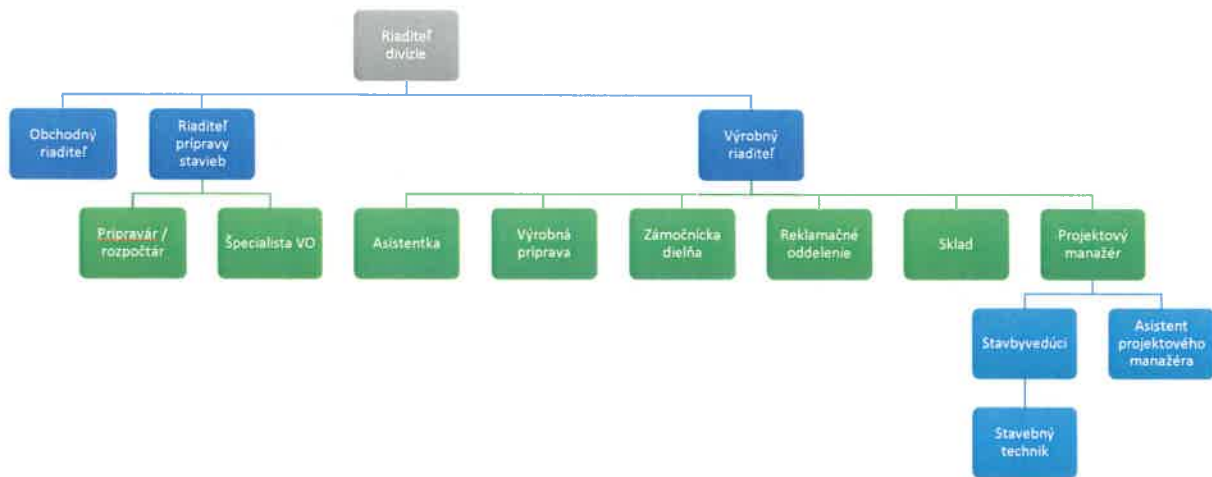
Riaditeľ divízie

Obchodný riaditeľ

Riaditeľ prípravy stavieb

Výrobný riaditeľ

Pripravár / rozpočtár

Špecialista VO

Asistentka

Výrobná príprava

Zámočnícka dielňa

Reklamačné oddelenie

Sklad

Projektový manažér

Stavbyvedúci

Asistent projektového manažéra

Stavebný technik